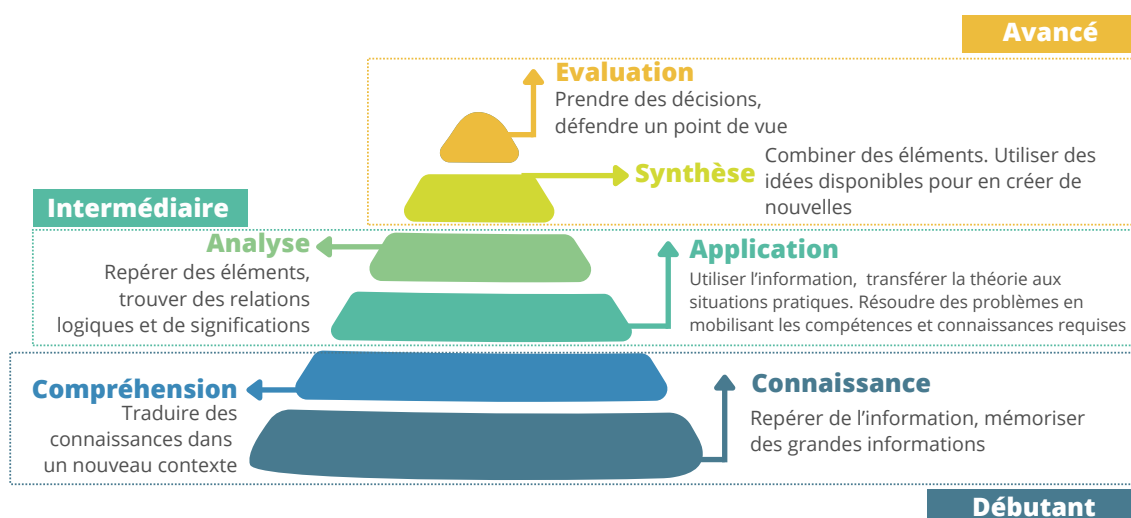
Avancé

Evaluation
Prendre des décisions, défendre un point de vue

Synthèse
Combiner des éléments. Utiliser des idées disponibles pour en créer de nouvelles

Intermédiaire

Analyse
Repérer des éléments, trouver des relations logiques et de significations

Application
Utiliser l'information, transférer la théorie aux situations pratiques. Résoudre des problèmes en mobilisant les compétences et connaissances requises

Compréhension
Traduire des connaissances dans un nouveau contexte

Connaissance
Repérer de l'information, mémoriser des grandes informations

Débutant